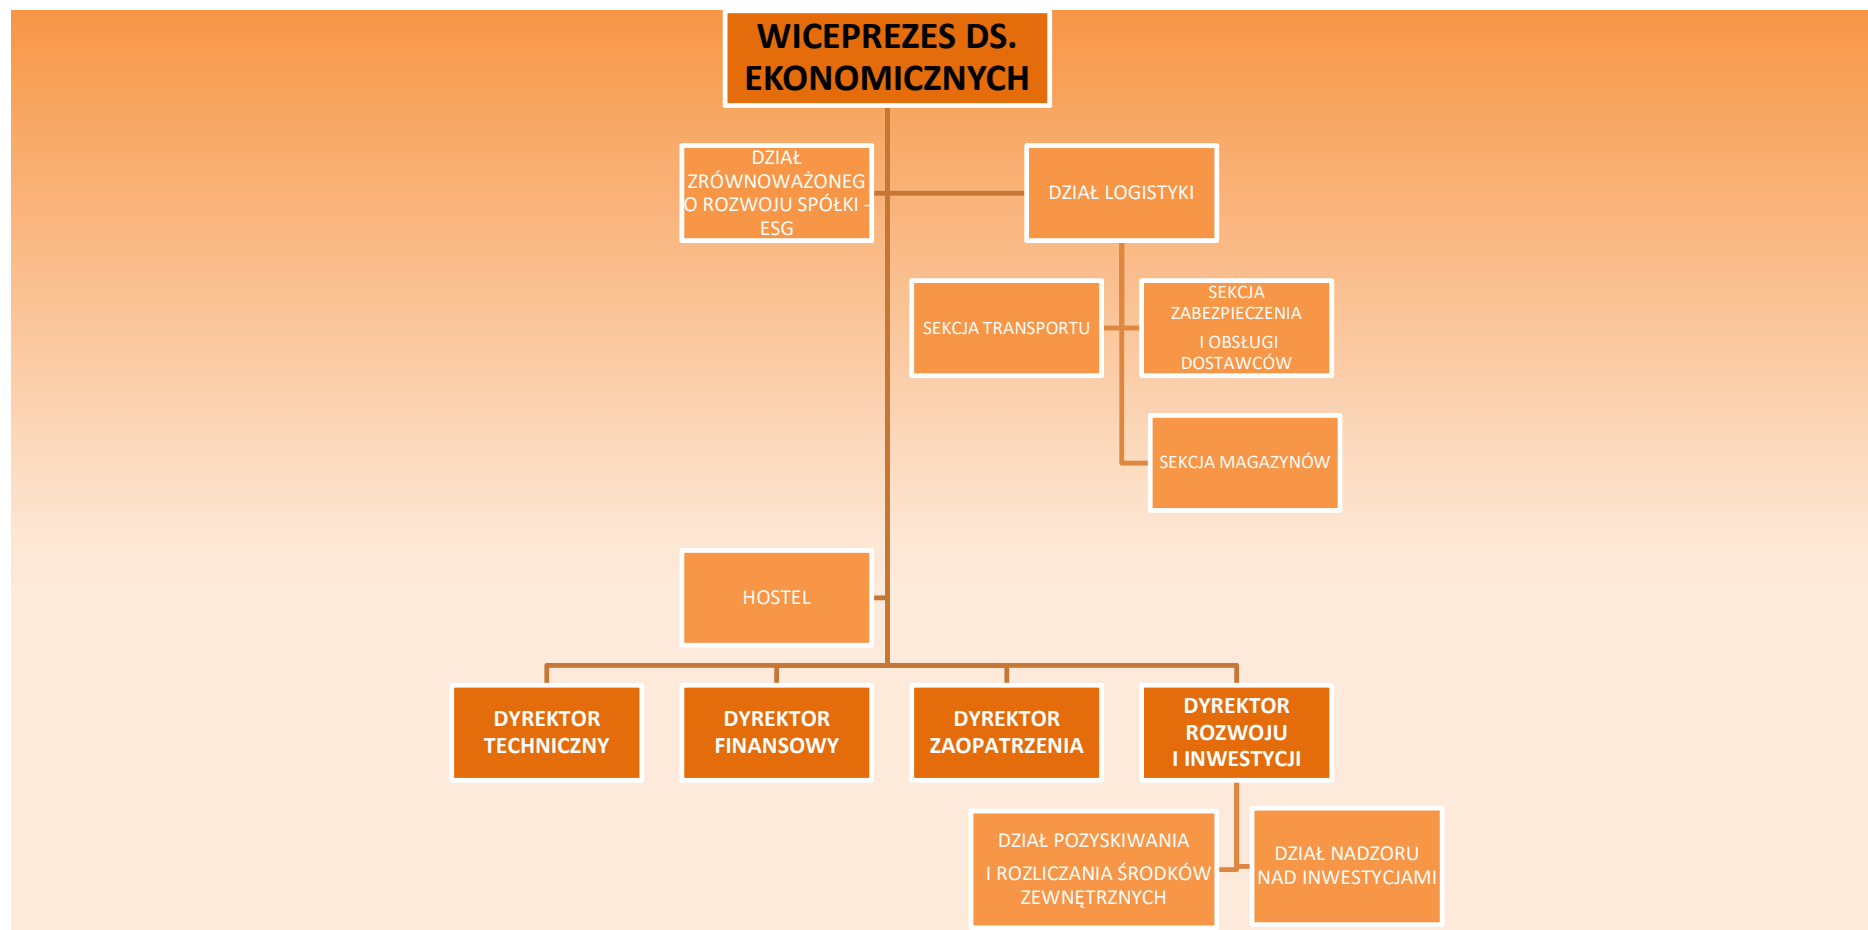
WICEPREZES DS. EKONOMICZNYCH

DZIAŁ ZRÓWNOWAŻONEGO ROZWOJU SPÓŁKI - ESG

DZIAŁ LOGISTYKI

SEKCJA TRANSPORTU

SEKCJA ZABEZPIECZENIA I OBSŁUGI DOSTAWCÓW

SEKCJA MAGAZYNÓW

HOSTEL

DYREKTOR TECHNICZNY

DYREKTOR FINANSOWY

DYREKTOR ZAOPATRZENIA

DYREKTOR ROZWOJU I INWESTYCJI

DZIAŁ POZYSKIWANIA I ROZLICZANIA ŚRODKÓW ZEWNĘTRZNYCH

DZIAŁ NADZORU NAD INWESTYCJAMI